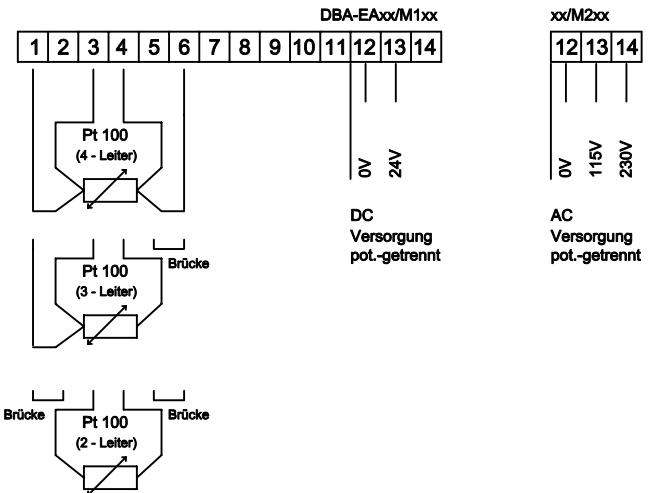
DBA-EAxx/M1xx

xx/M2xx

| 1 | 2 | 3 | 4 | 5 | 6 | 7 | 8 | 9 | 10 | 11 | 12 | 13 | 14 |
|---|---|---|---|---|---|---|---|---|---|---|---|---|---|

| 12 | 13 | 14 |
|---|---|---|

Pt 100
(4 - Leiter)

0V
24V

0V
115V
230V

DC
Versorgung
pot.-getrennt

AC
Versorgung
pot.-getrennt

Brücke

Pt 100
(3 - Leiter)

Brücke
Pt 100
(2 - Leiter)
Brücke